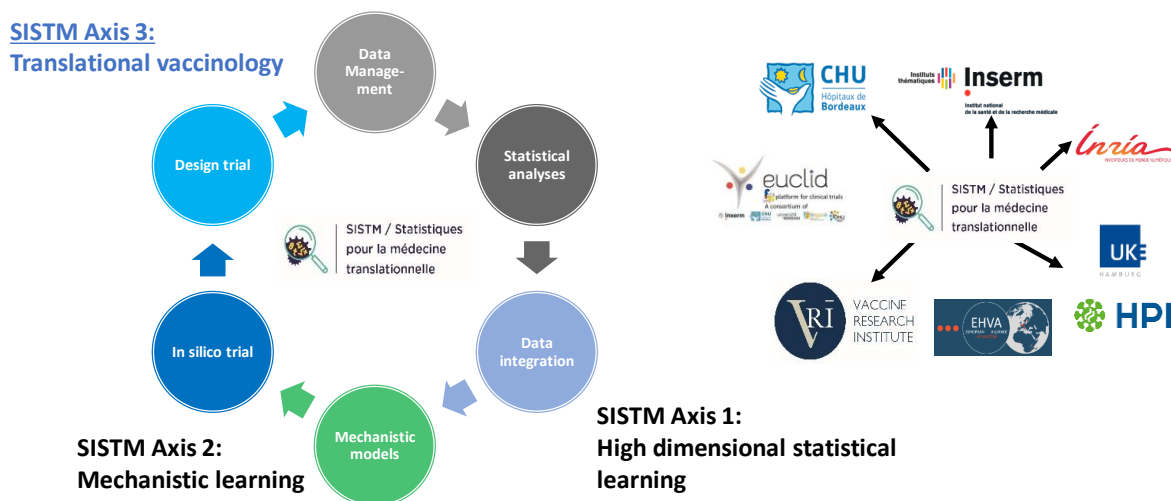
SISTM Axis 3:
Translational vaccinology

Data Management

Statistical analyses

Data integration

Mechanistic models

In silico trial

Design trial

SISTM / Statistiques pour la médecine translationnelle

SISTM Axis 2:
Mechanistic learning

SISTM Axis 1:
High dimensional statistical learning

CHU Hôpitaux de Bordeaux

Instituts thématiques Inserm
Institut national de la santé et de la recherche médicale

Inria
INVENTEURS DU MONDE NUMÉRIQUE

euclid
platform for clinical trials
A consortium of
Inserm

SISTM / Statistiques pour la médecine translationnelle

UKE
HAMBURG

VRI
VACCINE RESEARCH INSTITUTE

EHVA

HPI